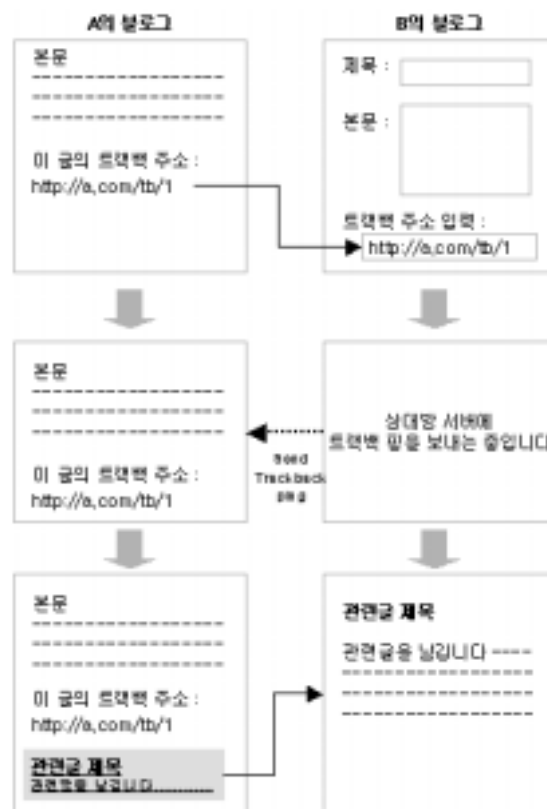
A의 블로그

본문

이 글의 트랙백 주소 :
http://a.com/tb/1

B의 블로그

제목 :

본문 :

트랙백 주소 입력 :
http://a.com/tb/1

본문

이 글의 트랙백 주소 :
http://a.com/tb/1

Send Trackback ping

상대방 서버에
트랙백 핑을 보내는 중입니다

본문

이 글의 트랙백 주소 :
http://a.com/tb/1

관련글 제목
관련글을 남깁니다

관련글 제목

관련글을 남깁니다 ----